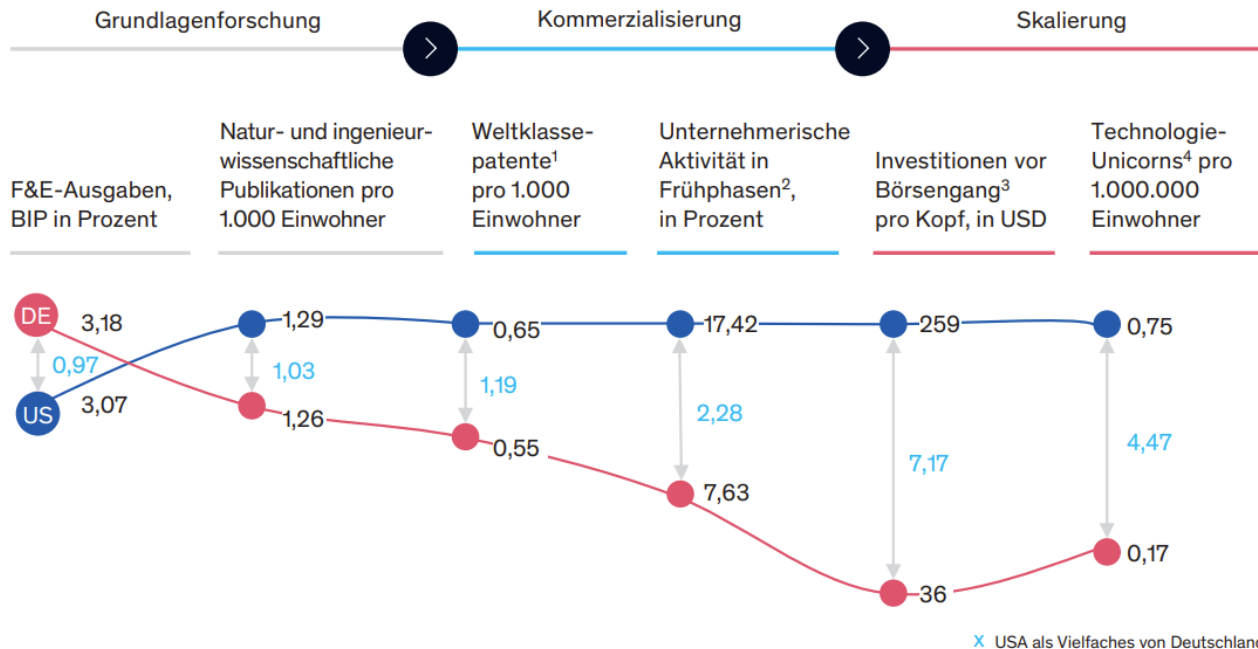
Grundlagenforschung

Kommerzialisierung

Skalierung

F&E-Ausgaben, BIP in Prozent

Natur- und ingenieurwissenschaftliche Publikationen pro 1.000 Einwohner

Weltklassepatente$^1$ pro 1.000 Einwohner

Unternehmerische Aktivität in Frühphasen$^2$, in Prozent

Investitionen vor Börsengang$^3$ pro Kopf, in USD

Technologie-Unicorns$^4$ pro 1.000.000 Einwohner

DE 3,18

0,97

US 3,07

1,29

1,03

1,26

0,65

1,19

0,55

17,42

2,28

7,63

259

7,17

36

0,75

4,47

0,17

X USA als Vielfaches von Deutschland